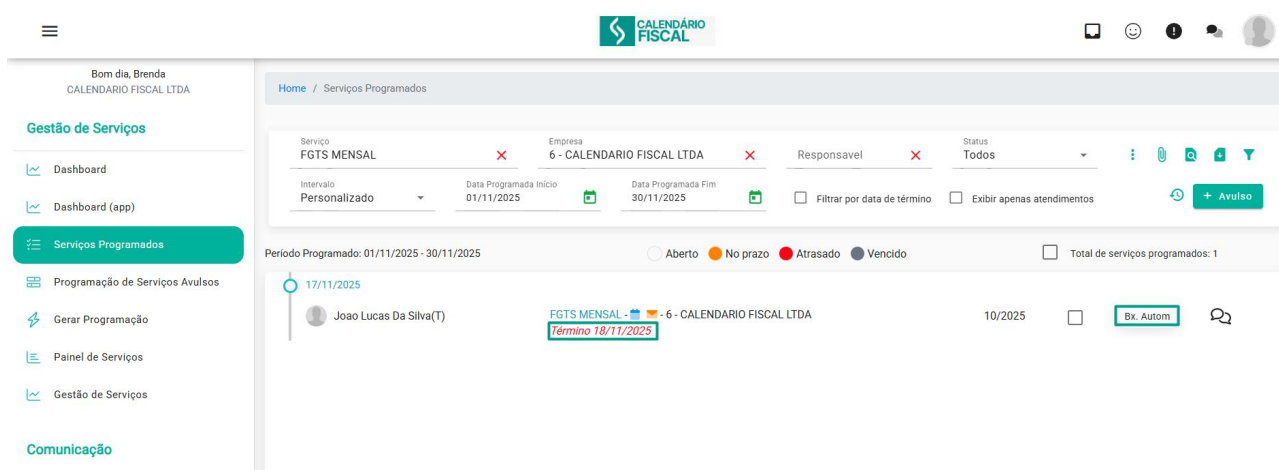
CALENDÁRIO FISCAL

Bom dia, Brenda
CALENDARIO FISCAL LTDA

Gestão de Serviços

Dashboard

Dashboard (app)

Serviços Programados

Programação de Serviços Avulsos

Gerar Programação

Painel de Serviços

Gestão de Serviços

Comunicação

Home / Serviços Programados

Serviço
FGTS MENSAL

Empresa
6 - CALENDARIO FISCAL LTDA

Responsavel

Status
Todos

Intervalo
Personalizado

Data Programada Início
01/11/2025

Data Programada Fim
30/11/2025

Filtrar por data de término

Exibir apenas atendimentos

+ Avulso

Período Programado: 01/11/2025 - 30/11/2025

Aberto No prazo Atrasado Vencido

Total de serviços programados: 1

17/11/2025

Joao Lucas Da Silva(T)

FGTS MENSAL - - 6 - CALENDARIO FISCAL LTDA
Término 18/11/2025

10/2025

Bx. Autom